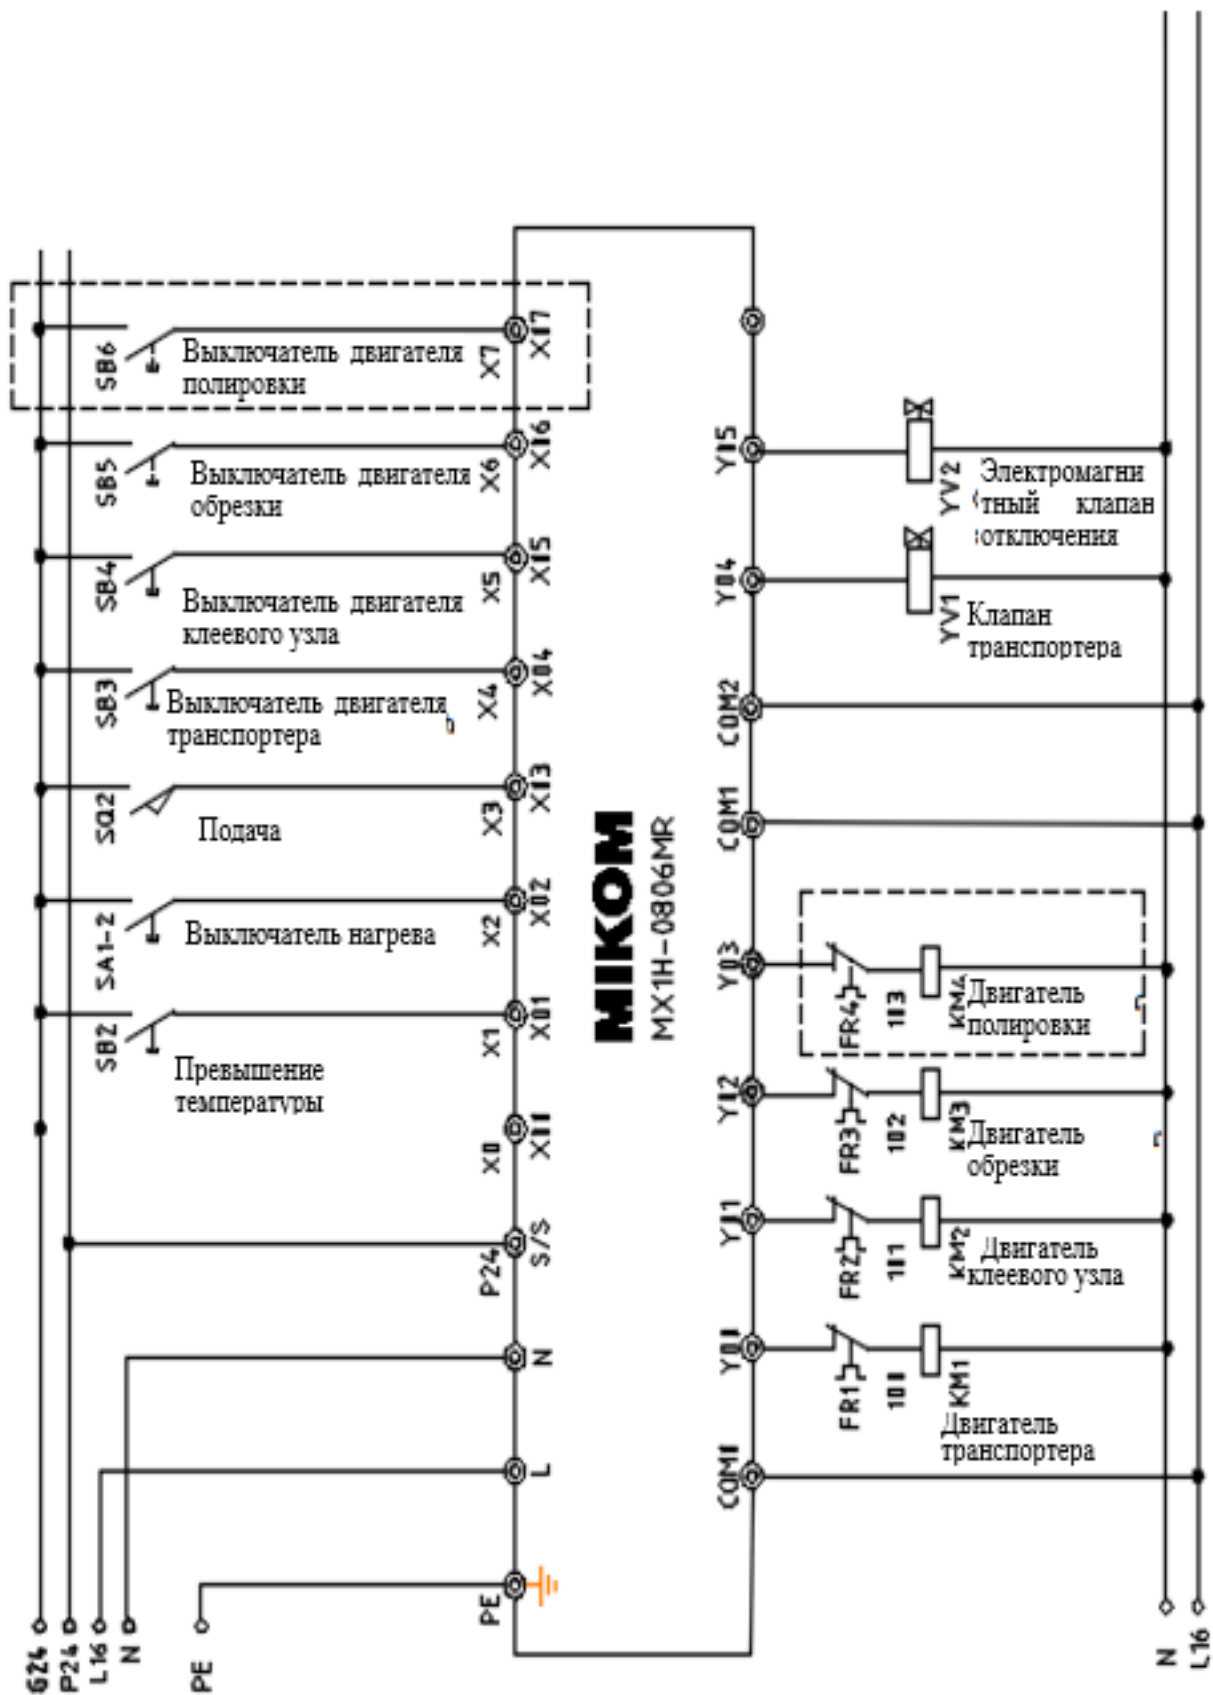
SB6
Выключатель двигателя полировки
X7
X17
SB5
Выключатель двигателя обрезки
X6
X16
SB4
Выключатель двигателя клеевого узла
X5
X15
SB3
Выключатель двигателя транспортера
X4
X04
SQ2
Подача
X3
X13
SA1-2
Выключатель нагрева
X2
X02
SB2
Превышение температуры
X1
X01
X0
X11
P24
S/S
N
L
PE
MIKOM
MX1H-0806MR
Y15
YV2
Электромагнитный клапан отключения
Y04
YV1
Клапан транспортера
COM2
COM1
Y03
FR4
103
KM4
Двигатель полировки
Y12
FR3
102
KM3
Двигатель обрезки
Y11
FR2
101
KM2
Двигатель клеевого узла
Y01
FR1
101
KM1
Двигатель транспортера
COM1
G24
P24
L16
N
PE
N
L16